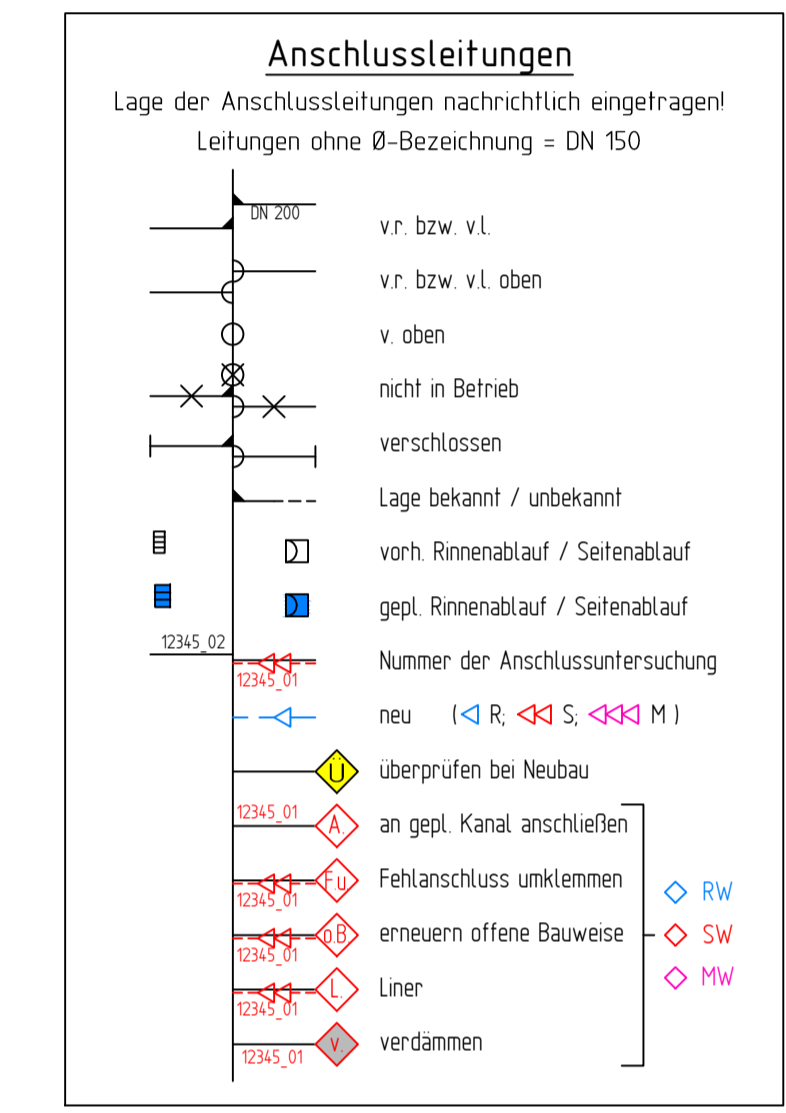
Anschlussleitungen

Lage der Anschlussleitungen nachrichtlich eingetragen!

Leitungen ohne Ø-Bezeichnung = DN 150

DN 200

v.r. bzw. v.l.

v.r. bzw. v.l. oben

v. oben

nicht in Betrieb

verschlossen

Lage bekannt / unbekannt

vorh. Rinnenablauf / Seitenablauf

gepl. Rinnenablauf / Seitenablauf

12345_02

12345_01

Nummer der Anschlussuntersuchung

neu ( R; S; M )

Ü

überprüfen bei Neubau

12345_01

A.

an gepl. Kanal anschließen

Fu.

12345_01

Fehlanschluss umklemmen

o.B.

12345_01

erneuern offene Bauweise

L.

12345_01

Liner

12345_01

V.

verdämmen

RW

SW

MW